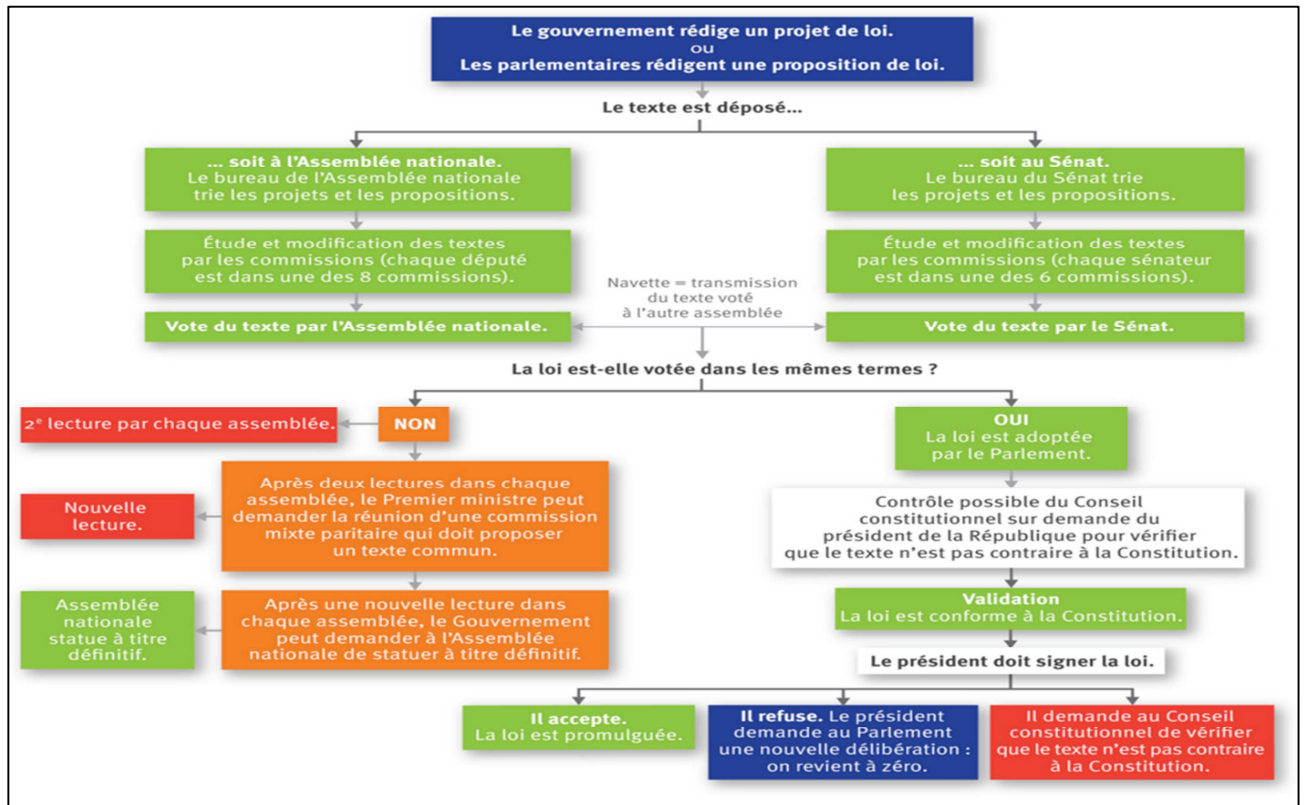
Le gouvernement rédige un projet de loi.
ou
Les parlementaires rédigent une proposition de loi.

Le texte est déposé...

... soit à l'Assemblée nationale.
Le bureau de l'Assemblée nationale trie les projets et les propositions.

Étude et modification des textes par les commissions (chaque député est dans une des 8 commissions).

Vote du texte par l'Assemblée nationale.

... soit au Sénat.
Le bureau du Sénat trie les projets et les propositions.

Étude et modification des textes par les commissions (chaque sénateur est dans une des 6 commissions).

Vote du texte par le Sénat.

Navette = transmission du texte voté à l'autre assemblée

La loi est-elle votée dans les mêmes termes ?

2$^e$ lecture par chaque assemblée.

NON

Nouvelle lecture.

Après deux lectures dans chaque assemblée, le Premier ministre peut demander la réunion d'une commission mixte paritaire qui doit proposer un texte commun.

Assemblée nationale statue à titre définitif.

Après une nouvelle lecture dans chaque assemblée, le Gouvernement peut demander à l'Assemblée nationale de statuer à titre définitif.

OUI
La loi est adoptée par le Parlement.

Contrôle possible du Conseil constitutionnel sur demande du président de la République pour vérifier que le texte n'est pas contraire à la Constitution.

Validation
La loi est conforme à la Constitution.

Le président doit signer la loi.

Il accepte.
La loi est promulguée.

Il refuse. Le président demande au Parlement une nouvelle délibération : on revient à zéro.

Il demande au Conseil constitutionnel de vérifier que le texte n'est pas contraire à la Constitution.